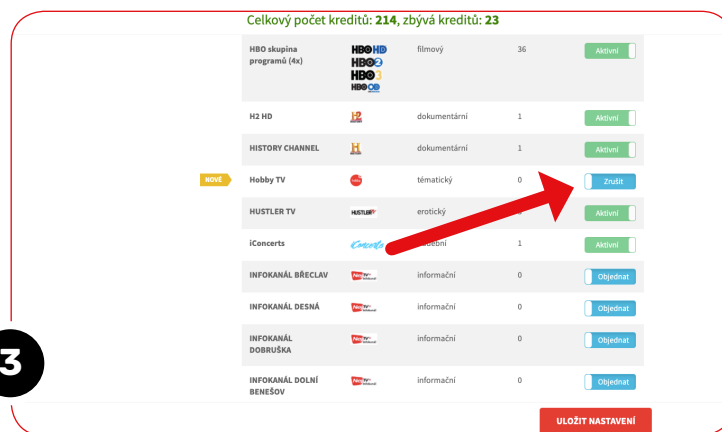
Celkový počet kreditů: 214, zbývá kreditů: 23

| | | | | | |
|---|---|---|---|---|---|
| | HBO skupina programů (4x) | HBO HD HBO2 HBO3 HBO | filmový | 36 | Aktivní |
| | H2 HD | H2 | dokumentární | 1 | Aktivní |
| | HISTORY CHANNEL | H | dokumentární | 1 | Aktivní |
| NOVÉ | Hobby TV | | tématický | 0 | Zrušit |
| | HUSTLER TV | HUSTLER TV | erotický | | Aktivní |
| | iConcerts | iConcerts | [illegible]ební | 1 | Aktivní |
| | INFOKANÁL BŘECLAV | | informační | 0 | Objednat |
| | INFOKANÁL DESNÁ | | informační | 0 | Objednat |
| | INFOKANÁL DOBRUŠKA | | informační | 0 | Objednat |
| | INFOKANÁL DOLNÍ BENEŠOV | | informační | 0 | Objednat |

3

ULOŽIT NASTAVENÍ